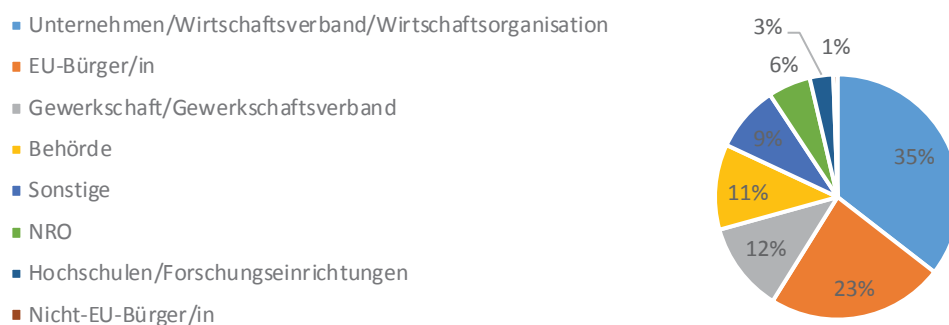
Unternehmen/Wirtschaftsverband/Wirtschaftsorganisation
EU-Bürger/in
Gewerkschaft/Gewerkschaftsverband
Behörde
Sonstige
NRO
Hochschulen/Forschungseinrichtungen
Nicht-EU-Bürger/in

3%
1%
6%
9%
35%
11%
12%
23%